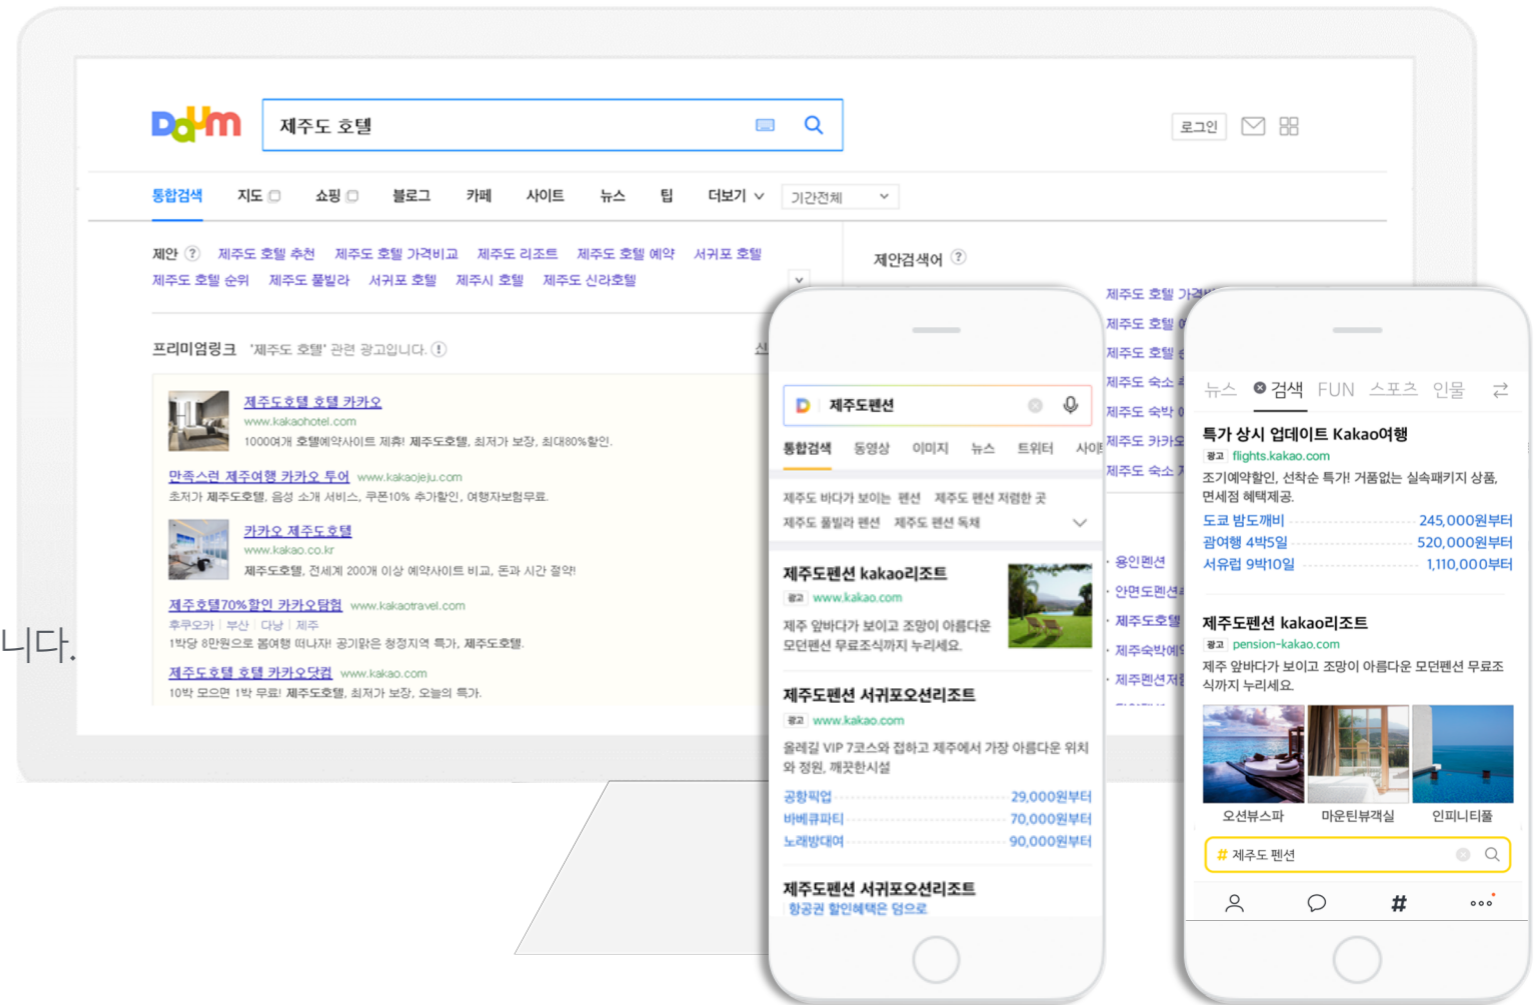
Daum
제주도 호텔
로그인
통합검색 지도 쇼핑 블로그 카페 사이트 뉴스 팁 더보기 기간전체
제안 제주도 호텔 추천 제주도 호텔 가격비교 제주도 리조트 제주도 호텔 예약 서귀포 호텔
제주도 호텔 순위 제주도 풀빌라 서귀포 호텔 제주시 호텔 제주도 신라호텔
제안검색어
프리미엄링크 '제주도 호텔' 관련 광고입니다.
제주도호텔 호텔 카카오
www.kakaohotel.com
10000개 호텔예약사이트 제휴! 제주도호텔, 최저가 보장, 최대80%할인.
만족스런 제주여행 카카오 투어 www.kakaojeju.com
초저가 제주도호텔, 음성 소개 서비스, 쿠폰10% 추가할인, 여행자보험무료.
카카오 제주도호텔
www.kakao.co.kr
제주도호텔, 전세계 200개 이상 예약사이트 비교, 돈과 시간 절약!
제주호텔70%할인 카카오탐험 www.kakaotravel.com
후쿠오카 | 부산 | 다낭 | 제주
1박당 8만원으로 봄여행 떠나자! 공기맑은 청정지역 특가, 제주도호텔.
제주도호텔 호텔 카카오닷컴 www.kakao.com
10박 모으면 1박 무료! 제주도호텔, 최저가 보장, 오늘의 특가.
니다.
제주도 호텔 가격
제주도 호텔
제주도 호텔
제주도 숙소
제주도 숙박
제주도 카카오
제주도 숙소
용인펜션
안면도펜션
제주도호텔
제주숙박예
제주펜션저
제주도펜션
통합검색 동영상 이미지 뉴스 트위터 사이
제주도 바다가 보이는 펜션 제주도 펜션 저렴한 곳
제주도 풀빌라 펜션 제주도 펜션 독채
제주도펜션 kakao리조트
광고 www.kakao.com
제주 앞바다가 보이고 조망이 아름다운 모던펜션 무료조식까지 누리세요.
제주도펜션 서귀포오션리조트
광고 www.kakao.com
올레길 VIP 7코스와 접하고 제주에서 가장 아름다운 위치와 정원, 깨끗한시설
공항픽업 29,000원부터
바베큐파티 70,000원부터
노래방대여 90,000원부터
제주도펜션 서귀포오션리조트
항공권 할인혜택은 덤으로
뉴스 검색 FUN 스포츠 인물
특가 상시 업데이트 Kakao여행
광고 flights.kakao.com
조기예약할인, 선착순 특가! 거품없는 실속패키지 상품, 면세점 혜택제공.
도쿄 밤도깨비 245,000원부터
괌여행 4박5일 520,000원부터
서유럽 9박10일 1,110,000원부터
제주도펜션 kakao리조트
광고 pension-kakao.com
제주 앞바다가 보이고 조망이 아름다운 모던펜션 무료조식까지 누리세요.
오션뷰스파 마운틴뷰객실 인피니티풀
# 제주도 펜션